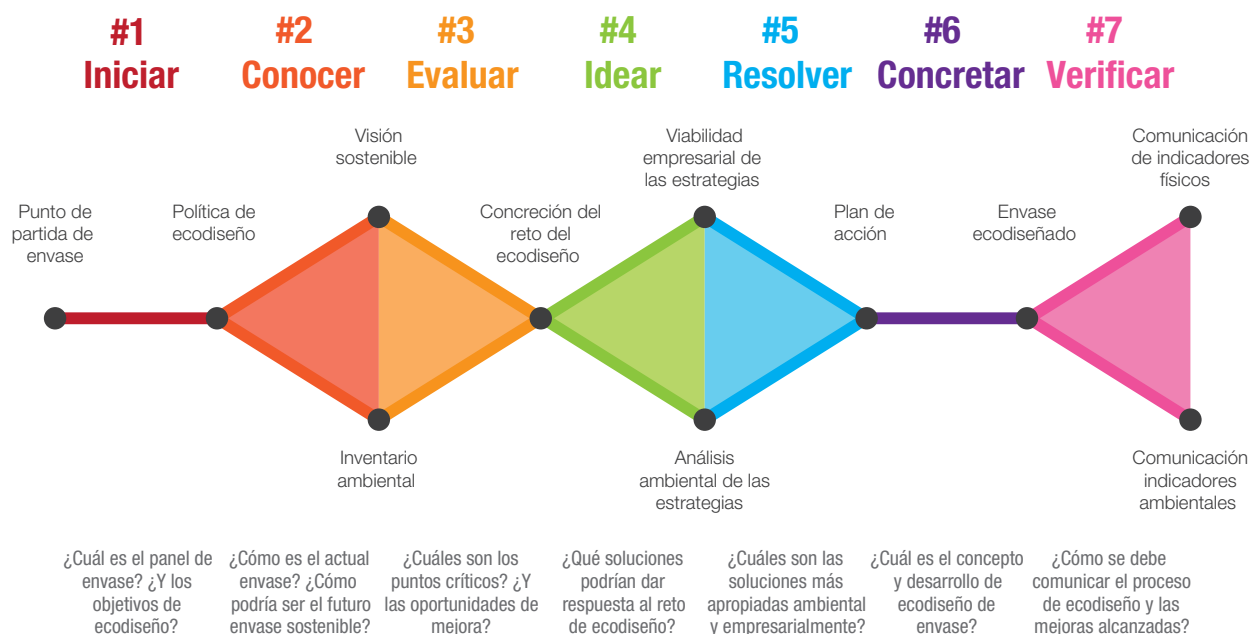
#1
Iniciar

#2
Conocer

#3
Evaluar

#4
Idear

#5
Resolver

#6
Concretar

#7
Verificar

Visión sostenible

Viabilidad empresarial de las estrategias

Comunicación de indicadores físicos

Punto de partida de envase

Política de ecodiseño

Concreción del reto del ecodiseño

Plan de acción

Envase ecodiseñado

Inventario ambiental

Análisis ambiental de las estrategias

Comunicación indicadores ambientales

¿Cuál es el panel de envase? ¿Y los objetivos de ecodiseño?

¿Cómo es el actual envase? ¿Cómo podría ser el futuro envase sostenible?

¿Cuáles son los puntos críticos? ¿Y las oportunidades de mejora?

¿Qué soluciones podrían dar respuesta al reto de ecodiseño?

¿Cuáles son las soluciones más apropiadas ambiental y empresarialmente?

¿Cuál es el concepto y desarrollo de ecodiseño de envase?

¿Cómo se debe comunicar el proceso de ecodiseño y las mejoras alcanzadas?